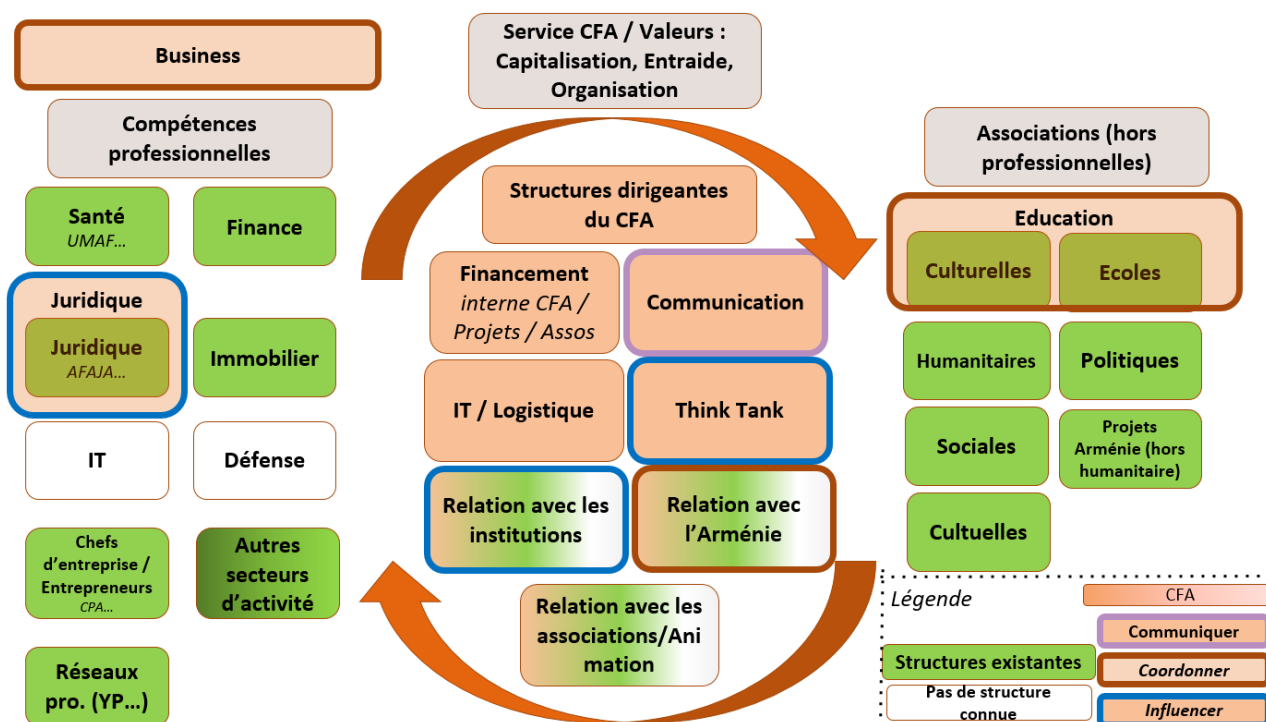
Business

Compétences professionnelles

Santé
UMAF…

Finance

Juridique

Juridique
AFAJA…

Immobilier

IT

Défense

Chefs d'entreprise / Entrepreneurs
CPA…

Autres secteurs d'activité

Réseaux pro. (YP…)

Service CFA / Valeurs : Capitalisation, Entraide, Organisation

Structures dirigeantes du CFA

Financement
interne CFA / Projets / Assos

Communication

IT / Logistique

Think Tank

Relation avec les institutions

Relation avec l'Arménie

Relation avec les associations/Animation

Associations (hors professionnelles)

Education

Culturelles

Ecoles

Humanitaires

Politiques

Sociales

Projets Arménie (hors humanitaire)

Cultuelles

Légende

CFA

Communiquer

Structures existantes

Coordonner

Pas de structure connue

Influencer